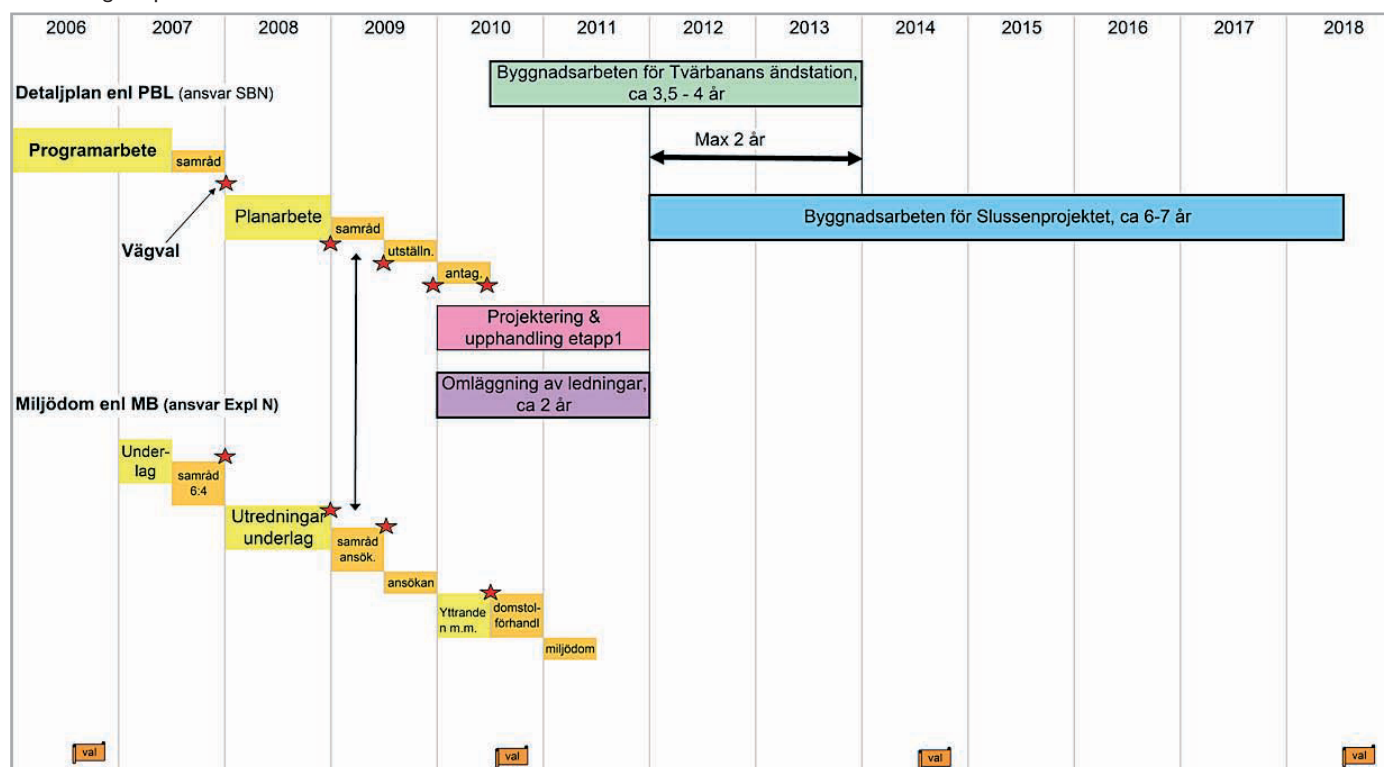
2006 2007 2008 2009 2010 2011 2012 2013 2014 2015 2016 2017 2018

Byggnadsarbeten för Tvärbanans ändstation, ca 3,5 - 4 år

Detaljplan enl PBL (ansvar SBN)

Max 2 år

Programarbete

samråd

Planarbete

Byggnadsarbeten för Slussenprojektet, ca 6-7 år

samråd

Vägval

utställn.

antag.

Projektering & upphandling etapp1

Omläggning av ledningar, ca 2 år

Miljödom enl MB (ansvar Expl N)

Underlag

samråd 6:4

Utredningar underlag

samråd ansök.

ansökan

Yttranden m.m.

domstolförhandl

miljödom

val

val

val

val